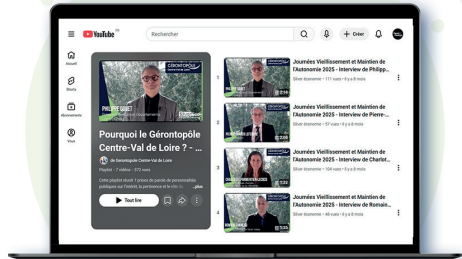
YouTube FR

Rechercher

+ Créer

Accueil

Shorts

Abonnements

Vous

GÉRONTOPÔLE

PHILIPPE GOUET

Pourquoi le Gérontopôle Centre-Val de Loire ? - ...

de Gérontopôle Centre-Val de Loire

Playlist · 7 vidéos · 572 vues

Cette playlist réunit 7 prises de parole de personnalités publiques sur l'intérêt, la pertinence et le rôle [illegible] ...plus

Tout lire

1

Journées Vieillissement et Maintien de l'Autonomie 2025 - Interview de Philipp...

Silver économie • 111 vues • il y a 8 mois

2

Journées Vieillissement et Maintien de l'Autonomie 2025 - Interview de Pierre-...

Silver économie • 57 vues • il y a 8 mois

3

Journées Vieillissement et Maintien de l'Autonomie 2025 - Interview de Charlot...

Silver économie • 106 vues • il y a 8 mois

4

Journées Vieillissement et Maintien de l'Autonomie 2025 - Interview de Romain...

Silver économie • 48 vues • il y a 8 mois